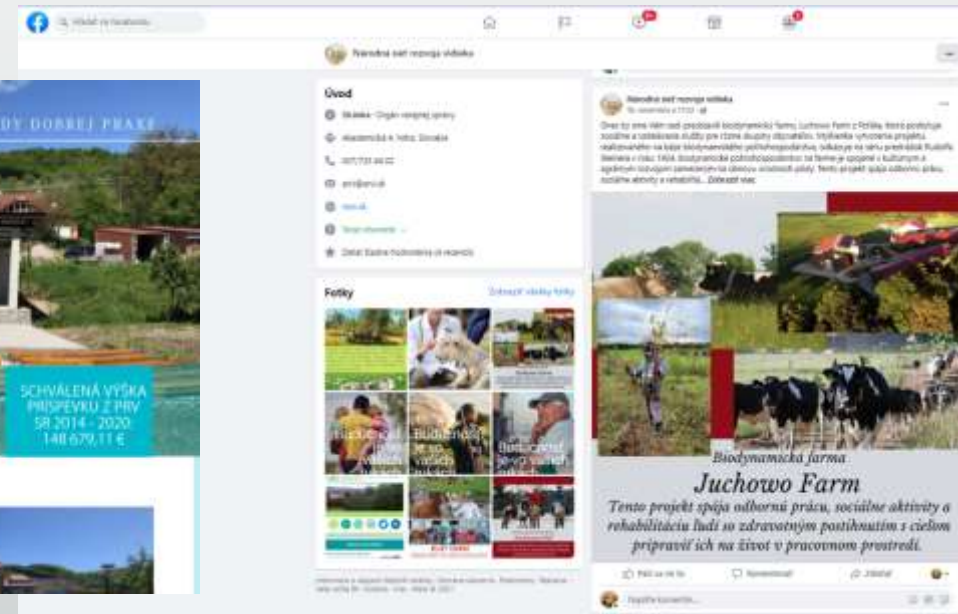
Hľadať na Facebooku

Národná sieť rozvoja vidieka

DY DOBREJ PRAXE

SCHVÁLENÁ VÝŠKA PRÍSPEVKU Z PRV SR 2014 - 2020: 148 679,11 €

Úvod

Stránka · Orgán verejnej správy

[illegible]

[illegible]

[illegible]

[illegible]

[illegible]

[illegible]

Fotky

Zobraziť všetky fotky

Národná sieť rozvoja vidieka

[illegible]

Biodynamická farma
Juchowo Farm
Tento projekt spája odbornú prácu, sociálne aktivity a rehabilitáciu ľudí so zdravotným postihnutím s cieľom pripraviť ich na život v pracovnom prostredí.

Páči sa mi to
Komentovať
Zdieľať
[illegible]